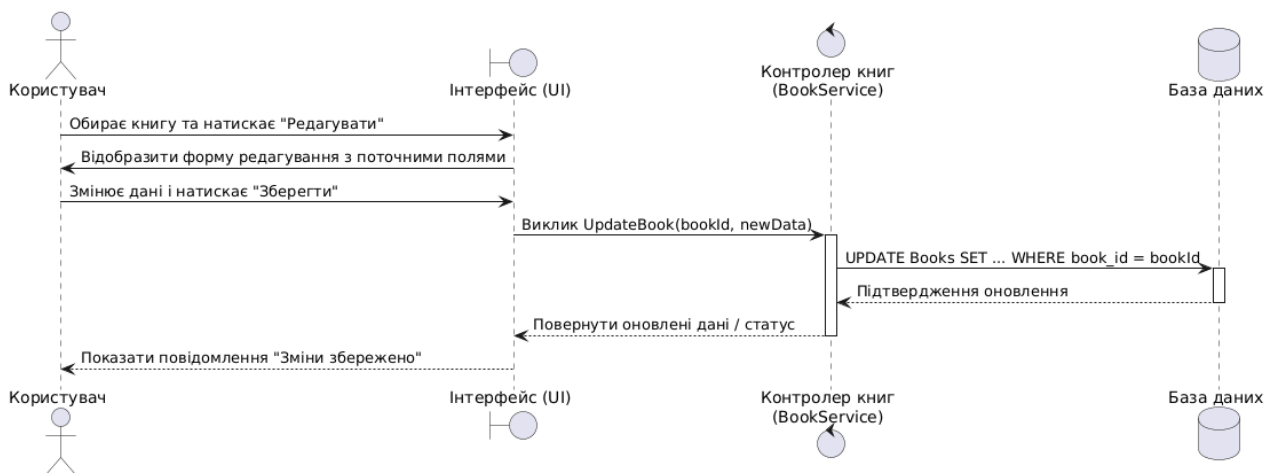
Користувач

Інтерфейс (UI)

Контролер книг
(BookService)

База даних

Обирає книгу та натискає "Редагувати"

Відобразити форму редагування з поточними полями

Змінює дані і натискає "Зберегти"

Виклик UpdateBook(bookId, newData)

UPDATE Books SET ... WHERE book_id = bookId

Підтвердження оновлення

Повернути оновлені дані / статус

Показати повідомлення "Зміни збережено"

Користувач

Інтерфейс (UI)

Контролер книг
(BookService)

База даних